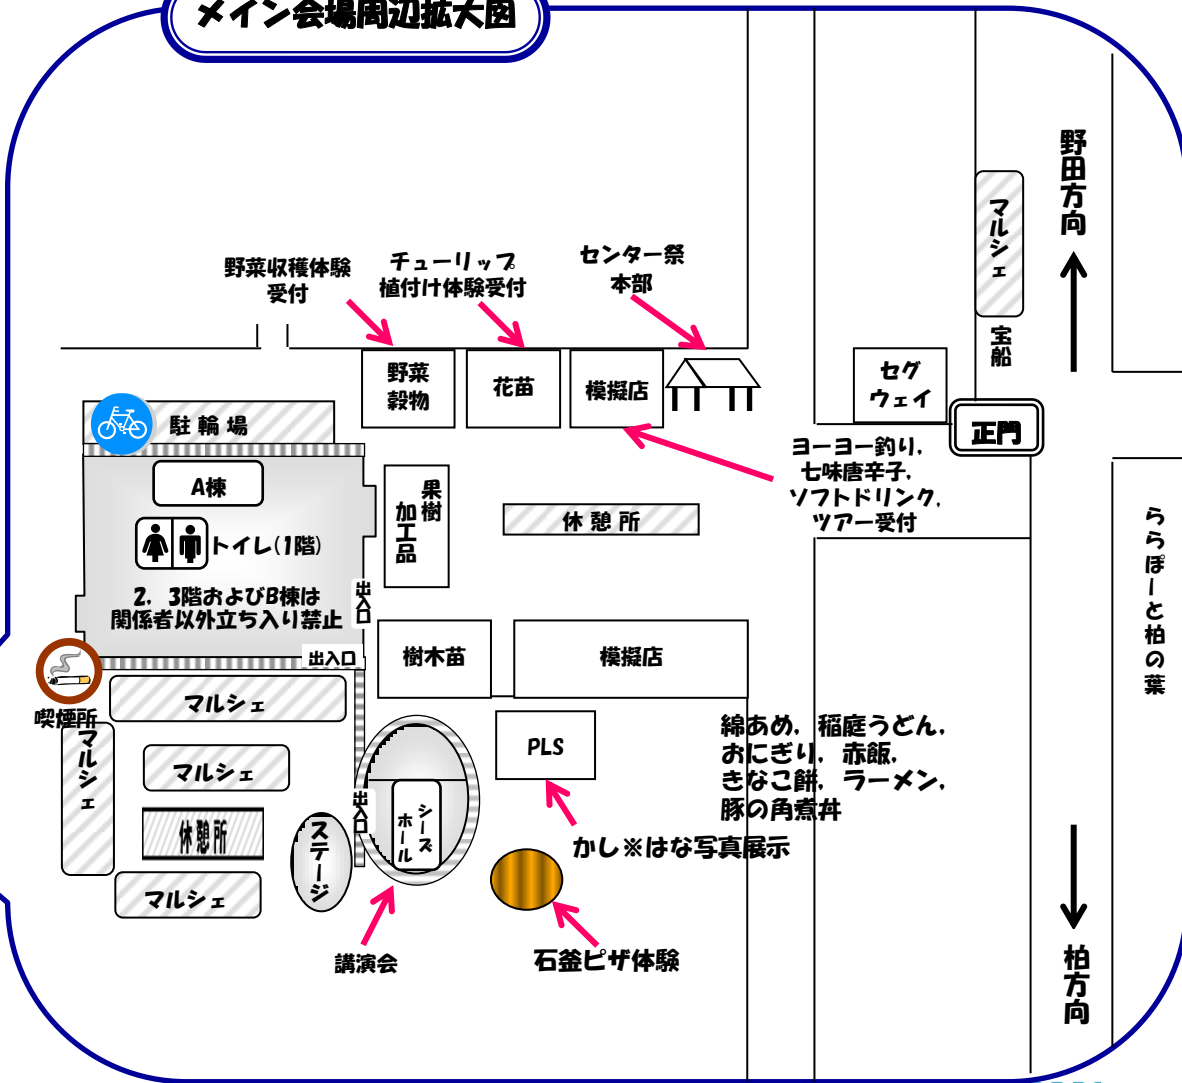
メイン会場周辺拡大図

野菜収穫体験受付

チューリップ植付け体験受付

センター祭本部

野田方向

マルシェ

宝船

野菜穀物

花苗

模擬店

セグウェイ

正門

駐輪場

A棟

トイレ(1階)

2、3階およびB棟は関係者以外立ち入り禁止

果樹加工品

休憩所

ヨーヨー釣り、七味唐辛子、ソフトドリンク、ツアー受付

出入口

出入口

ららぽーと柏の葉

樹木苗

模擬店

喫煙所

マルシェ

マルシェ

マルシェ

休憩所

マルシェ

PLS

綿あめ、稲庭うどん、おにぎり、赤飯、きなこ餅、ラーメン、豚の角煮丼

出入口

シーズホール

ステージ

かし※はな写真展示

講演会

石釜ピザ体験

柏方向